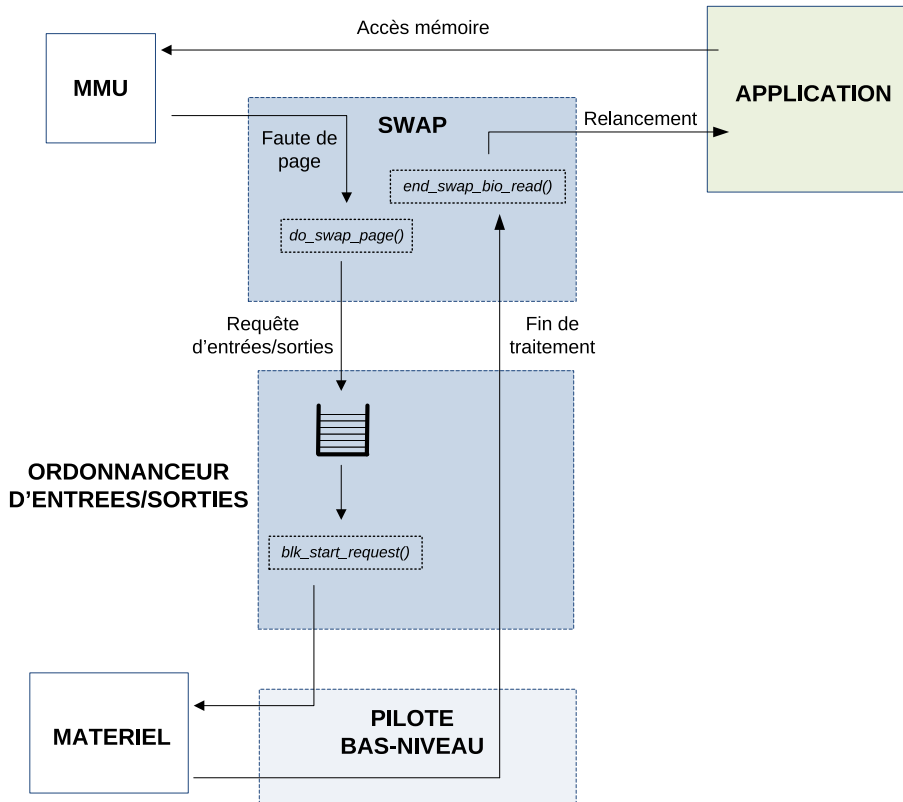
Accès mémoire

MMU

APPLICATION

SWAP

Relancement

Faute de page

end_swap_bio_read()

do_swap_page()

Requête d'entrées/sorties

Fin de traitement

ORDONNANCEUR D'ENTREES/SORTIES

blk_start_request()

MATERIEL

PILOTE BAS-NIVEAU